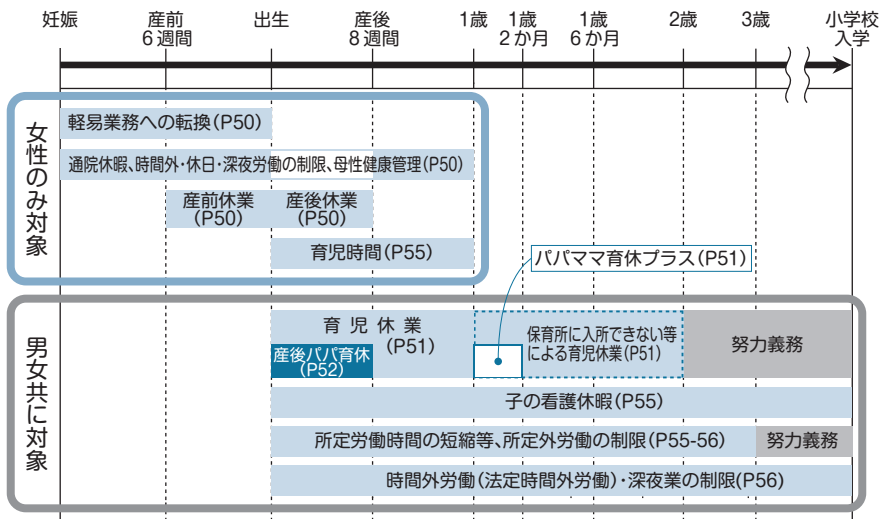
妊娠　産前6週間　出生　産後8週間　1歳　1歳2か月　1歳6か月　2歳　3歳　小学校入学

女性のみ対象

軽易業務への転換(P50)

通院休暇、時間外・休日・深夜労働の制限、母性健康管理(P50)

産前休業(P50)　産後休業(P50)

育児時間(P55)

パパママ育休プラス(P51)

男女共に対象

育児休業(P51)

産後パパ育休(P52)

保育所に入所できない等による育児休業(P51)

努力義務

子の看護休暇(P55)

所定労働時間の短縮等、所定外労働の制限(P55-56)　努力義務

時間外労働(法定時間外労働)・深夜業の制限(P56)